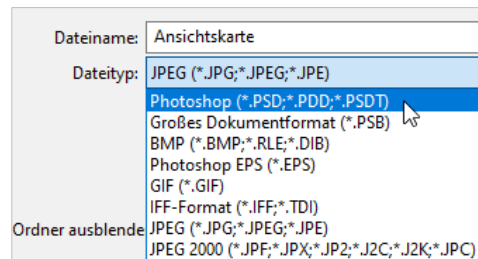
Dateiname: Ansichtskarte

Dateityp: JPEG (*.JPG;*.JPEG;*.JPE)

Photoshop (*.PSD;*.PDD;*.PSDT)
Großes Dokumentformat (*.PSB)
BMP (*.BMP;*.RLE;*.DIB)
Photoshop EPS (*.EPS)
GIF (*.GIF)
IFF-Format (*.IFF;*.TDI)
JPEG (*.JPG;*.JPEG;*.JPE)
JPEG 2000 (*.JPF;*.JPX;*.JP2;*.J2C;*.J2K;*.JPC)

Ordner ausblende